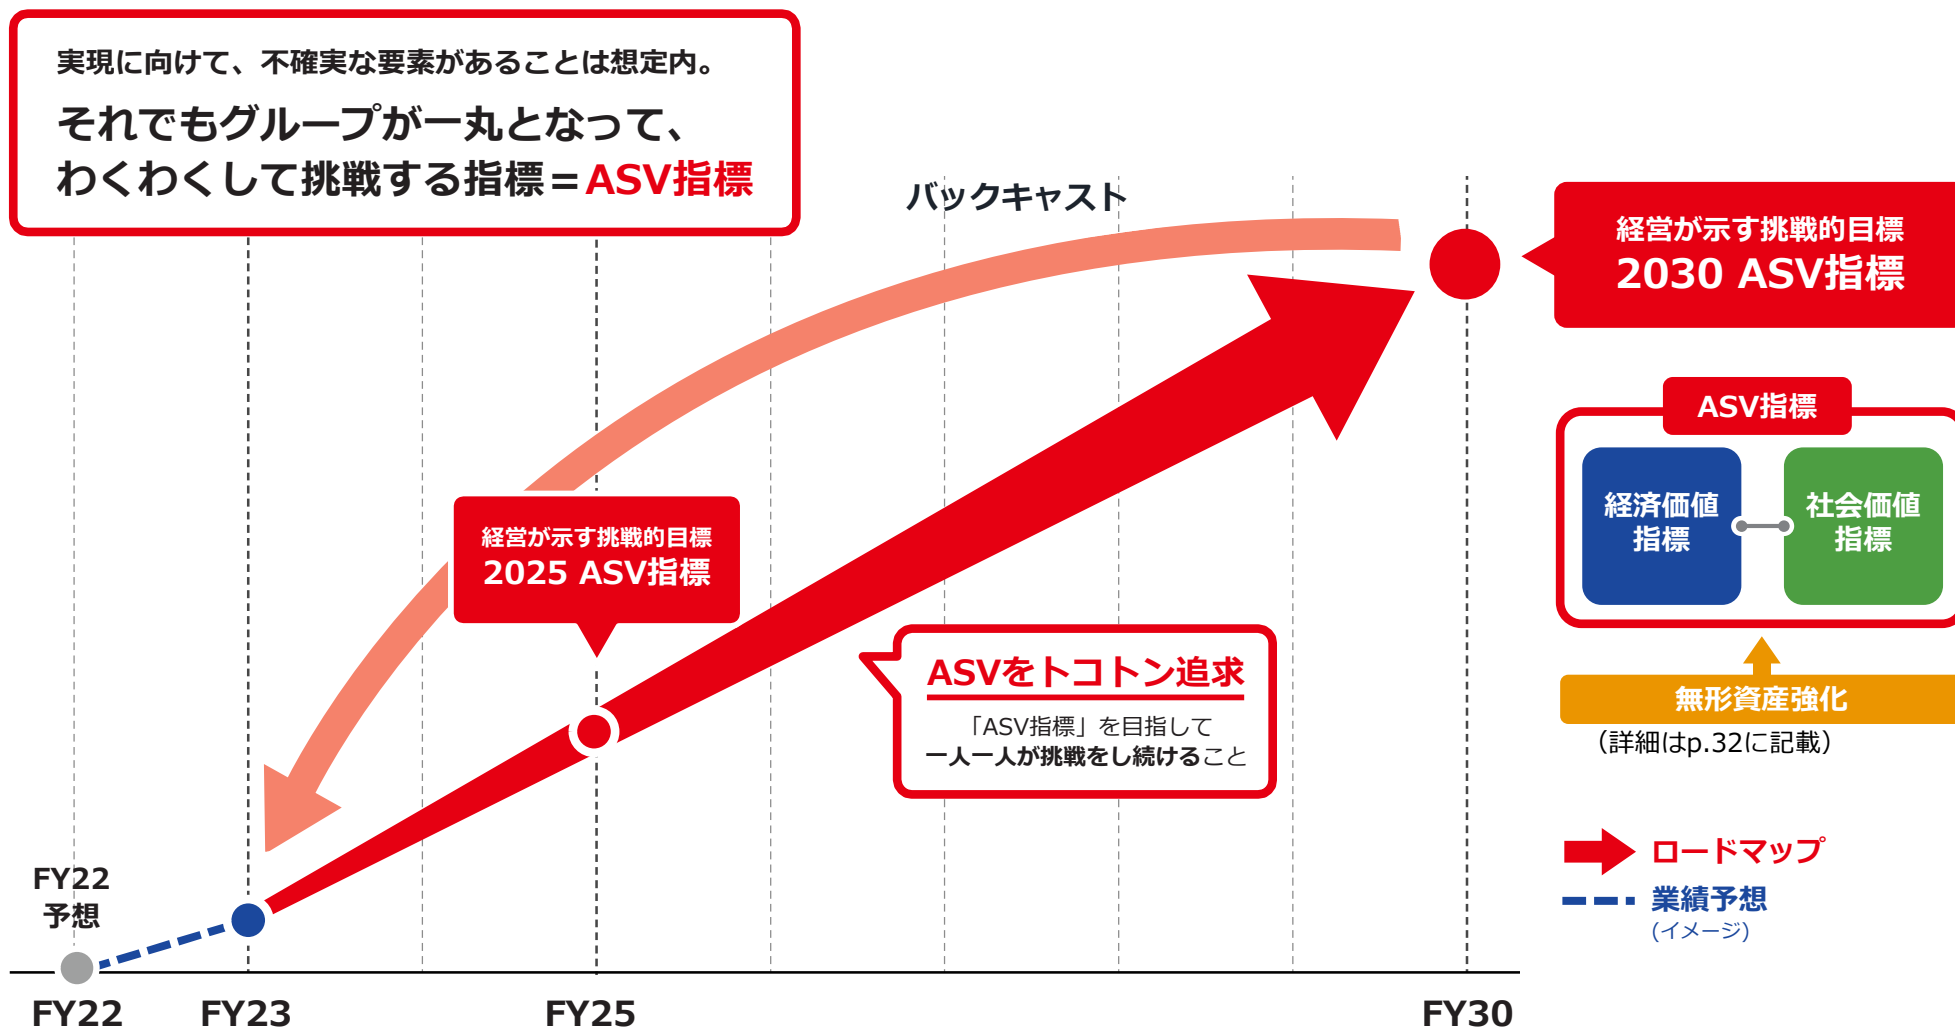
実現に向けて、不確実な要素があることは想定内。

それでもグループが一丸となって、
わくわくして挑戦する指標＝ASV指標

バックキャスト

経営が示す挑戦的目標
2030 ASV指標

ASV指標

経済価値指標

社会価値指標

無形資産強化
（詳細はp.32に記載）

経営が示す挑戦的目標
2025 ASV指標

ASVをトコトン追求
「ASV指標」を目指して
一人一人が挑戦をし続けること

FY22
予想

ロードマップ
業績予想
（イメージ）

FY22
FY23
FY25
FY30